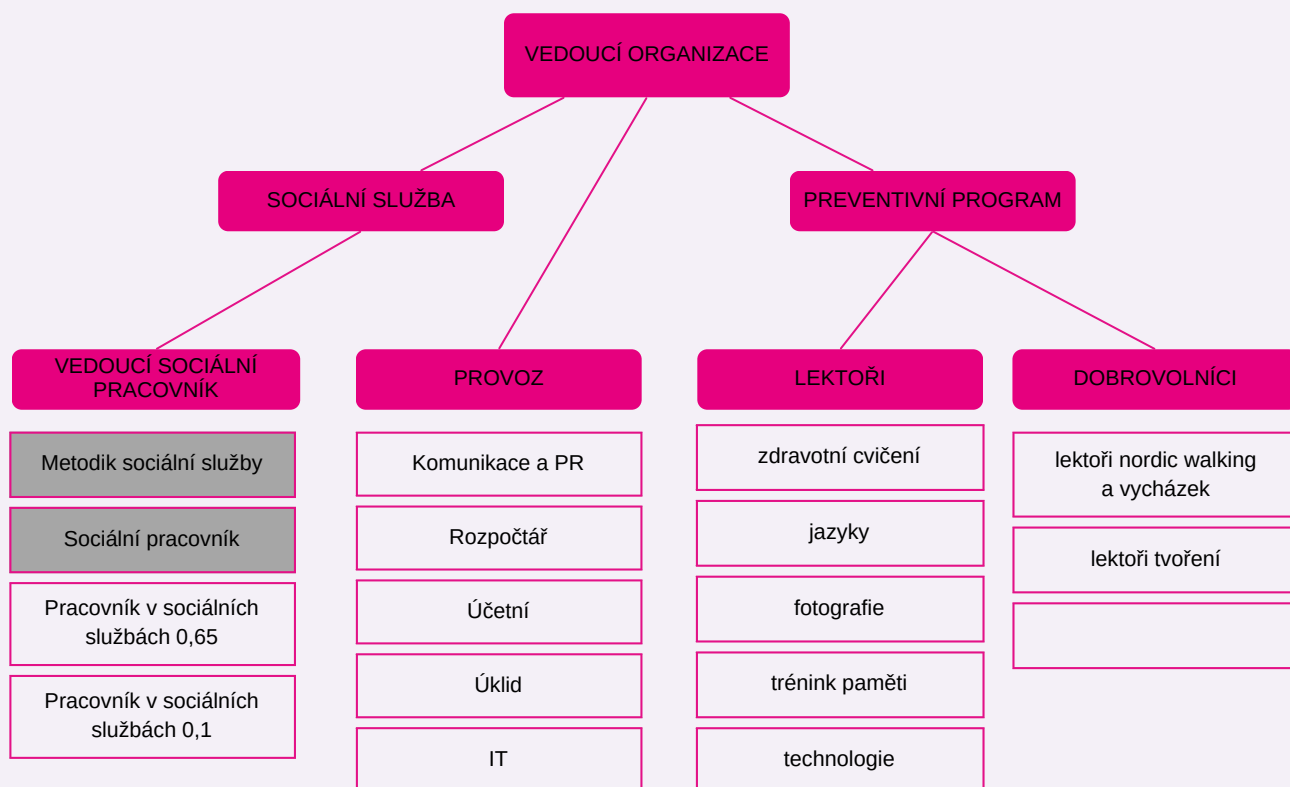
VEDOUCÍ ORGANIZACE

SOCIÁLNÍ SLUŽBA

PREVENTIVNÍ PROGRAM

VEDOUCÍ SOCIÁLNÍ PRACOVNÍK

Metodik sociální služby

Sociální pracovník

Pracovník v sociálních službách 0,65

Pracovník v sociálních službách 0,1

PROVOZ

Komunikace a PR

Rozpočtář

Účetní

Úklid

IT

LEKTOŘI

zdravotní cvičení

jazyky

fotografie

trénink paměti

technologie

DOBROVOLNÍCI

lektoři nordic walking a vycházek

lektoři tvoření